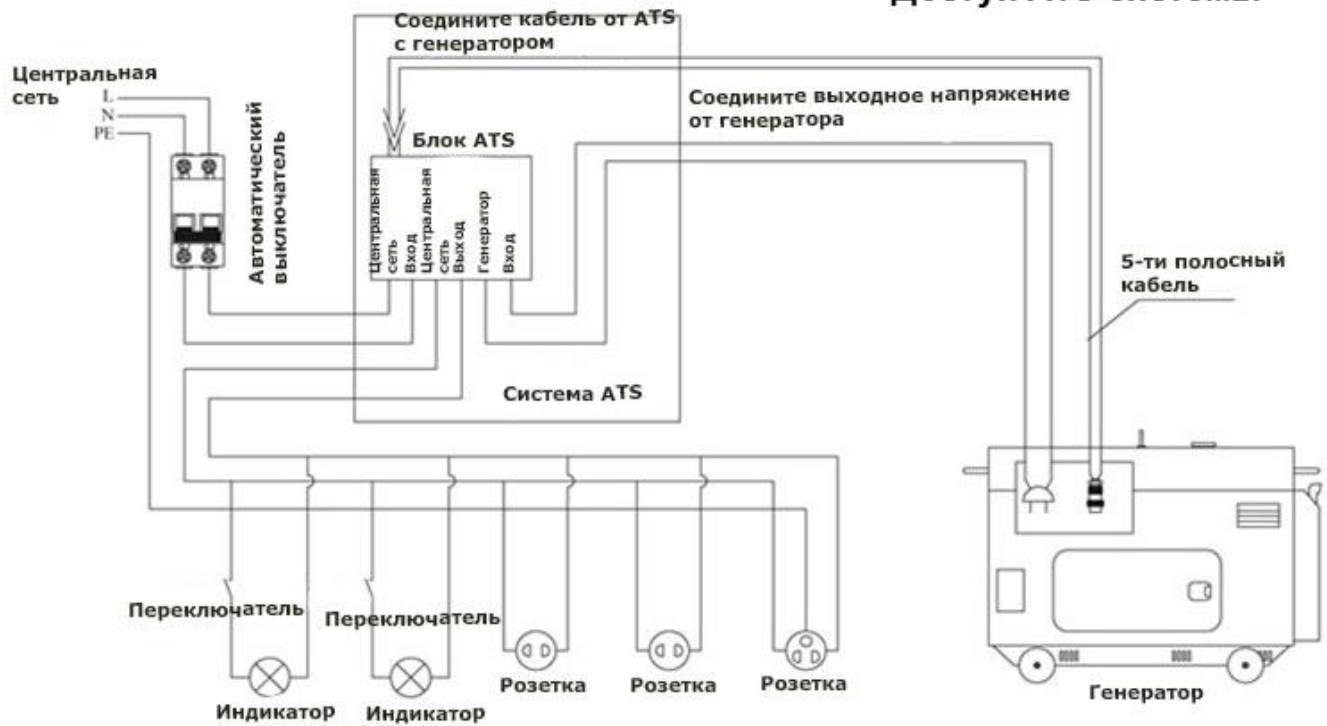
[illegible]

Соедините кабель от ATS с генератором

Центральная сеть

L
N
PE

Автоматический выключатель

Соедините выходное напряжение от генератора

Блок ATS

Центральная сеть Вход

Центральная сеть Выход

Генератор Вход

5-ти полосный кабель

Система ATS

Переключатель

Переключатель

Индикатор

Индикатор

Розетка

Розетка

Розетка

Генератор